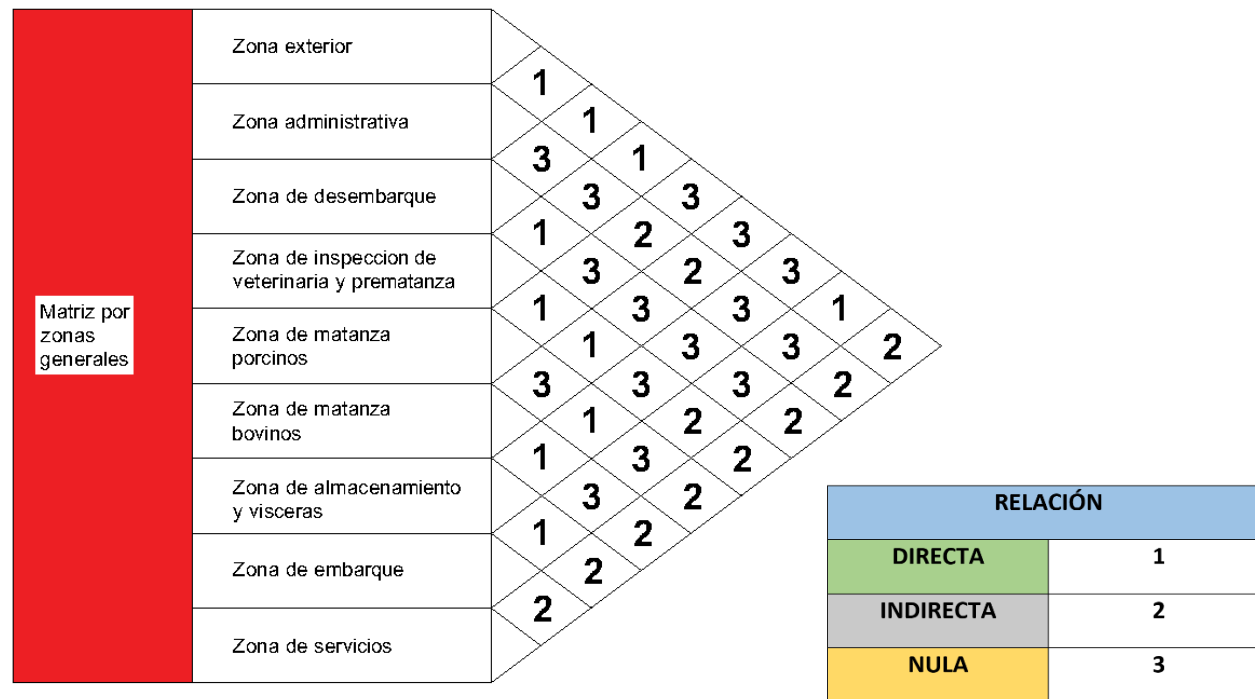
Matriz por zonas generales

Zona exterior

Zona administrativa

Zona de desembarque

Zona de inspeccion de veterinaria y prematanza

Zona de matanza porcinos

Zona de matanza bovinos

Zona de almacenamiento y visceras

Zona de embarque

Zona de servicios

1
1
3
1
3
3
1
2
3
3
2
3
1
3
3
1
1
3
3
2
3
3
3
2
1
2
2
1
3
2
3
2
1
2
2

| RELACIÓN | |
|---|---|
| DIRECTA | 1 |
| INDIRECTA | 2 |
| NULA | 3 |